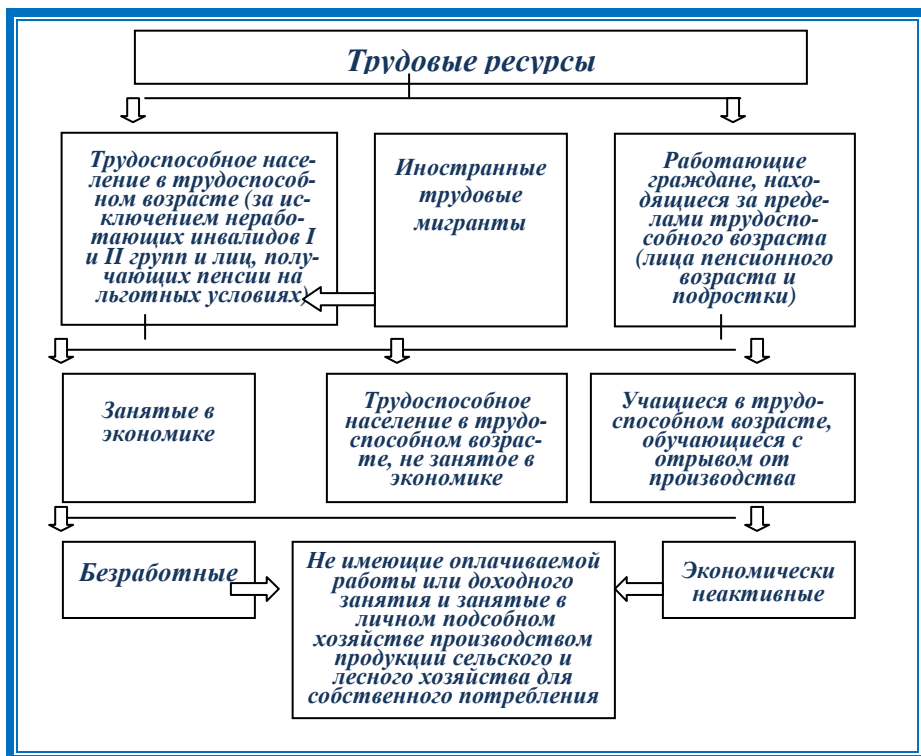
Трудовые ресурсы

Трудоспособное население в трудоспособном возрасте (за исключением неработающих инвалидов I и II групп и лиц, получающих пенсии на льготных условиях)

Иностранные трудовые мигранты

Работающие граждане, находящиеся за пределами трудоспособного возраста (лица пенсионного возраста и подростки)

Занятые в экономике

Трудоспособное население в трудоспособном возрасте, не занятое в экономике

Учащиеся в трудоспособном возрасте, обучающиеся с отрывом от производства

Безработные

Не имеющие оплачиваемой работы или доходного занятия и занятые в личном подсобном хозяйстве производством продукции сельского и лесного хозяйства для собственного потребления

Экономически неактивные